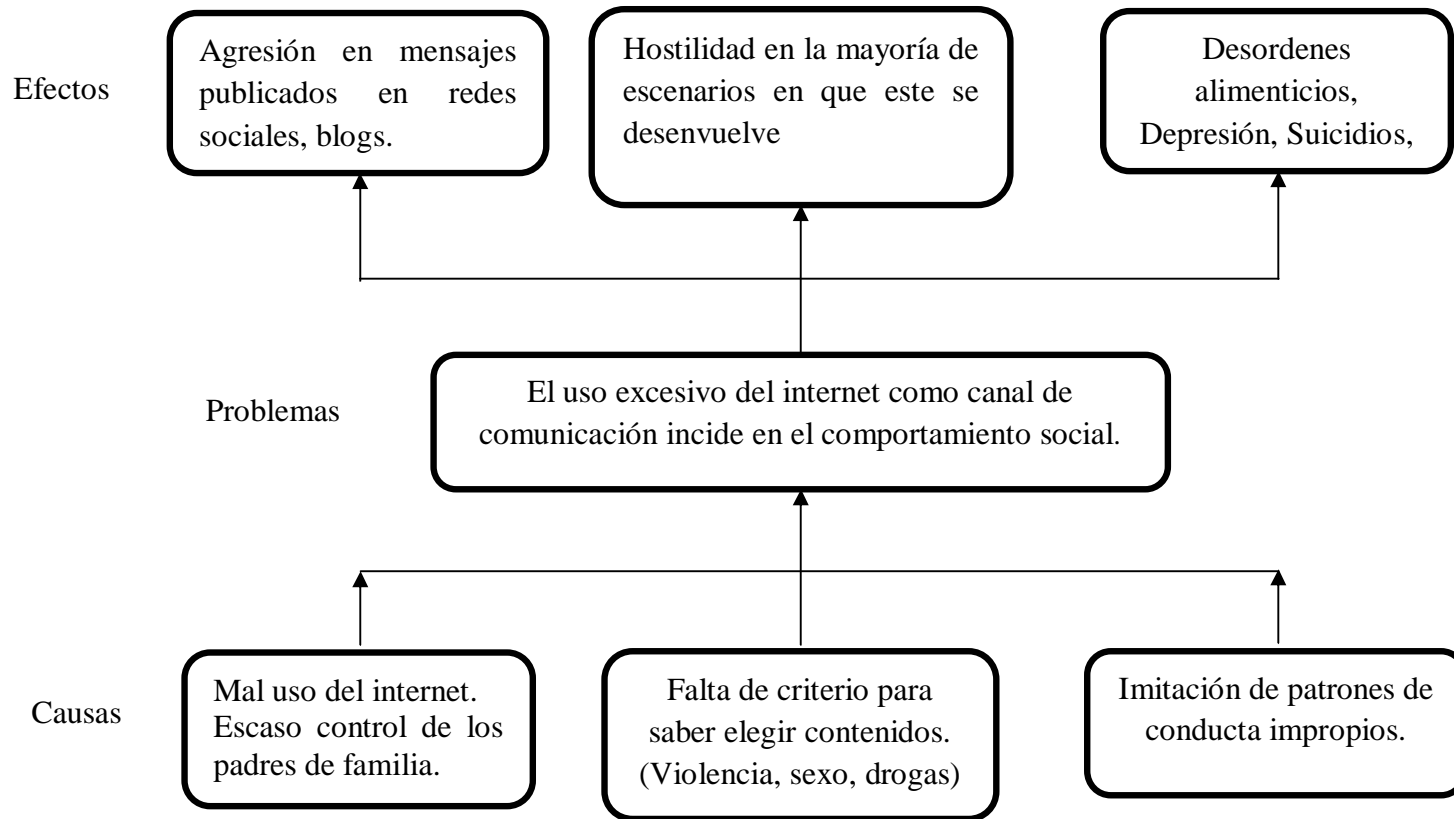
Efectos

Agresión en mensajes publicados en redes sociales, blogs.

Hostilidad en la mayoría de escenarios en que este se desenvuelve

Desordenes alimenticios, Depresión, Suicidios,

Problemas

El uso excesivo del internet como canal de comunicación incide en el comportamiento social.

Causas

Mal uso del internet. Escaso control de los padres de familia.

Falta de criterio para saber elegir contenidos. (Violencia, sexo, drogas)

Imitación de patrones de conducta impropios.